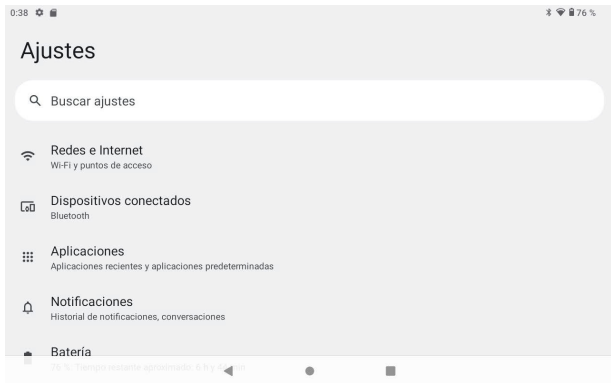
0:38

76 %

Ajustes

Buscar ajustes

Redes e Internet
Wi-Fi y puntos de acceso

Dispositivos conectados
Bluetooth

Aplicaciones
Aplicaciones recientes y aplicaciones predeterminadas

Notificaciones
Historial de notificaciones, conversaciones

Batería
76 % · Tiempo restante aproximado: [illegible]